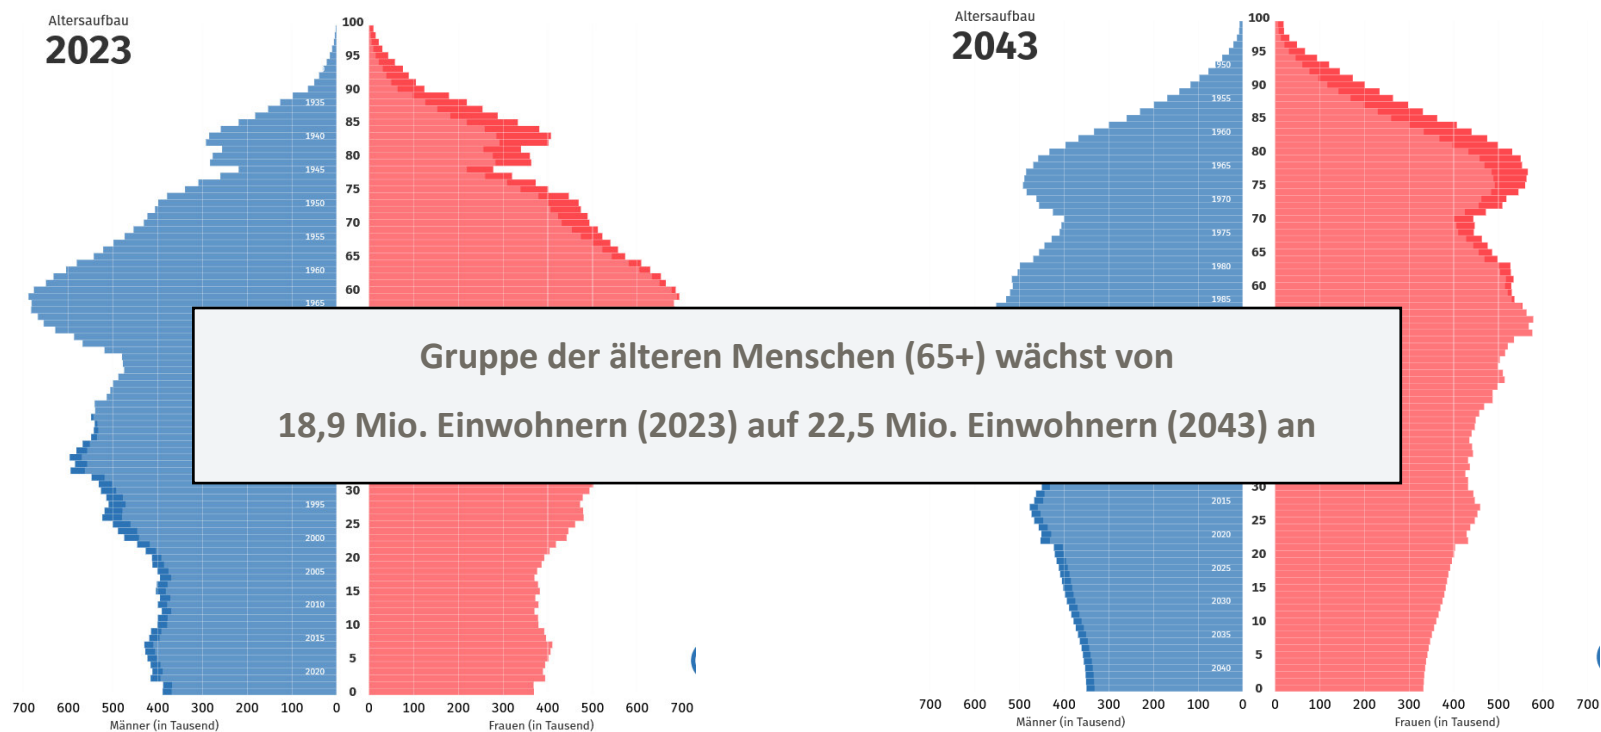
Altersaufbau
2023

100
95
90
85
80
75
70
65
60
30
25
20
15
10
5
0

1935
1940
1945
1950
1955
1960
1965
1995
2000
2005
2010
2015
2020

700 600 500 400 300 200 100 0
Männer (in Tausend)
0 100 200 300 400 500 600 700
Frauen (in Tausend)

Altersaufbau
2043

100
95
90
85
80
75
70
65
60
30
25
20
15
10
5
0

1950
1955
1960
1965
1970
1975
1980
1985
2015
2020
2025
2030
2035
2040

700 600 500 400 300 200 100 0
Männer (in Tausend)
0 100 200 300 400 500 600 700
Frauen (in Tausend)

Gruppe der älteren Menschen (65+) wächst von

18,9 Mio. Einwohnern (2023) auf 22,5 Mio. Einwohnern (2043) an